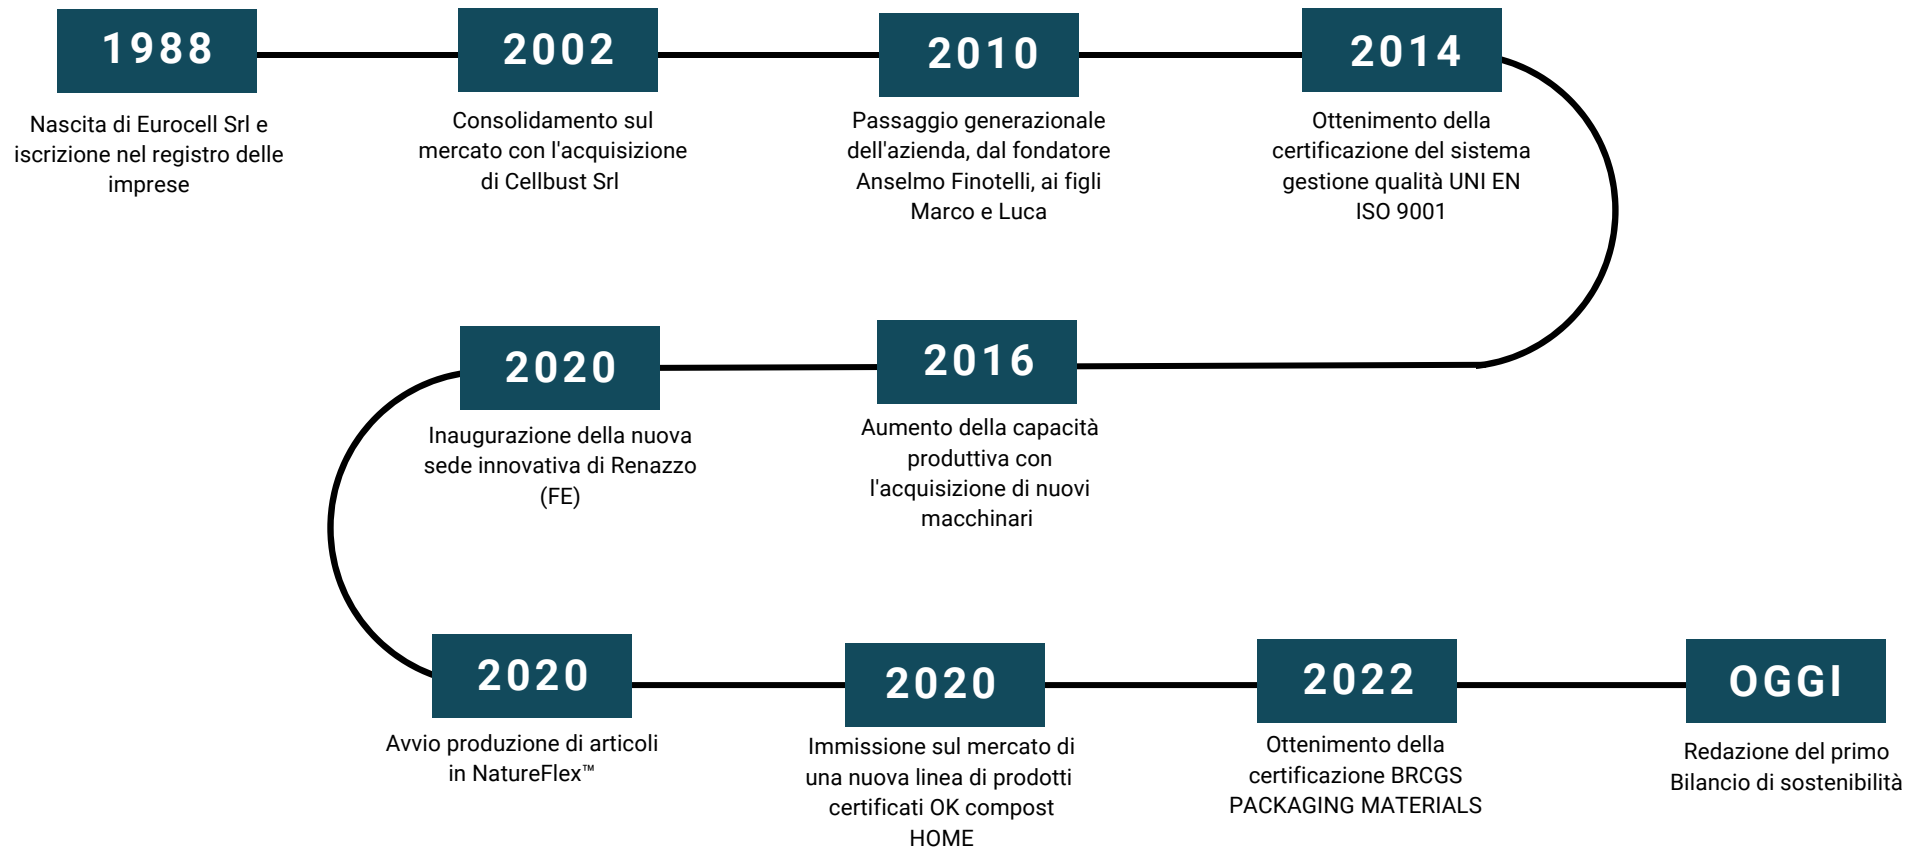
1988

Nascita di Eurocell Srl e iscrizione nel registro delle imprese

2002

Consolidamento sul mercato con l'acquisizione di Cellbust Srl

2010

Passaggio generazionale dell'azienda, dal fondatore Anselmo Finotelli, ai figli Marco e Luca

2014

Ottenimento della certificazione del sistema gestione qualità UNI EN ISO 9001

2016

Aumento della capacità produttiva con l'acquisizione di nuovi macchinari

2020

Inaugurazione della nuova sede innovativa di Renazzo (FE)

2020

Avvio produzione di articoli in NatureFlex™

2020

Immissione sul mercato di una nuova linea di prodotti certificati OK compost HOME

2022

Ottenimento della certificazione BRCGS PACKAGING MATERIALS

OGGI

Redazione del primo Bilancio di sostenibilità